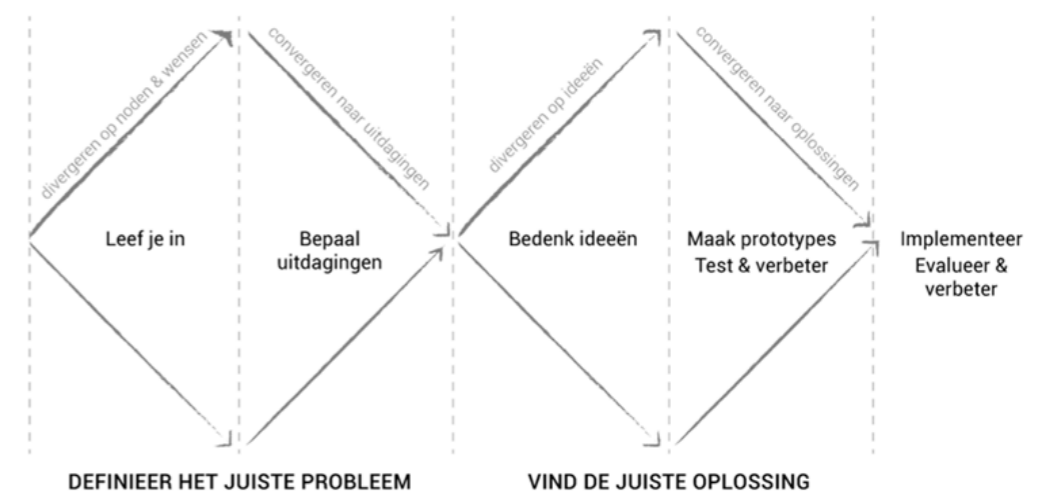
divergeren op noden & wensen

convergeren naar uitdagingen

divergeren op ideeën

convergeren naar oplossingen

Leef je in

Bepaal uitdagingen

Bedenk ideeën

Maak prototypes
Test & verbeter

Implementeer
Evalueer & verbeter

DEFINIEER HET JUISTE PROBLEEM

VIND DE JUISTE OPLOSSING